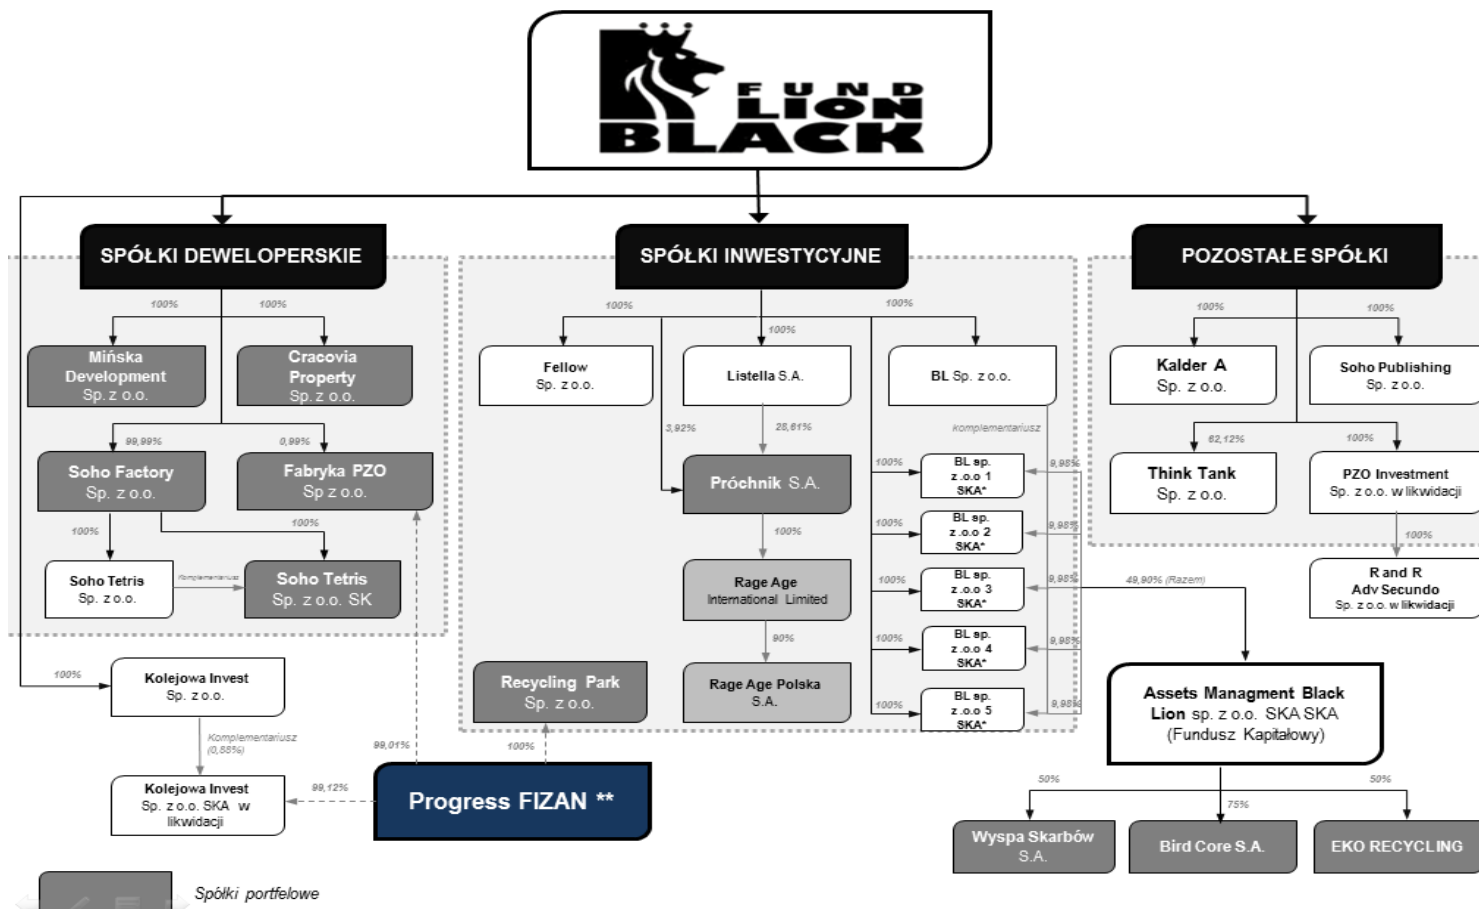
FUND LION BLACK

SPÓŁKI DEWELOPERSKIE

100%

100%

Mińska Development Sp. z o.o.

Cracovia Property Sp. z o.o.

99,99%

0,99%

Soho Factory Sp. z o.o.

Fabryka PZO Sp z o.o.

100%

100%

Soho Tetris Sp. z o.o.

Komplementariusz

Soho Tetris Sp. z o.o. SK

100%

Kolejowa Invest Sp. z o.o.

Komplementariusz (0,88%)

99,12%

Kolejowa Invest Sp. z o.o. SKA w likwidacji

99,01%

Progress FIZAN **

SPÓŁKI INWESTYCYJNE

100%

100%

100%

Fellow Sp. z o.o.

Listella S.A.

BL Sp. z o.o.

3,92%

28,61%

komplementariusz

Próchnik S.A.

100%

Rage Age International Limited

90%

Rage Age Polska S.A.

Recycling Park Sp. z o.o.

100%

100%

BL sp. z o.o 1 SKA*

9,98%

100%

BL sp. z o.o 2 SKA*

9,98%

100%

BL sp. z o.o 3 SKA*

9,98%

100%

BL sp. z o.o 4 SKA*

9,98%

100%

BL sp. z o.o 5 SKA*

9,98%

49,90% (Razem)

POZOSTAŁE SPÓŁKI

100%

100%

Kalder A Sp. z o.o.

Soho Publishing Sp. z o.o.

62,12%

100%

Think Tank Sp. z o.o.

PZO Investment Sp. z o.o. w likwidacji

100%

R and R Adv Secundo Sp. z o.o. w likwidacji

Assets Managment Black Lion sp. z o.o. SKA SKA (Fundusz Kapitałowy)

50%

75%

50%

Wyspa Skarbów S.A.

Bird Core S.A.

EKO RECYCLING

Spółki portfelowe